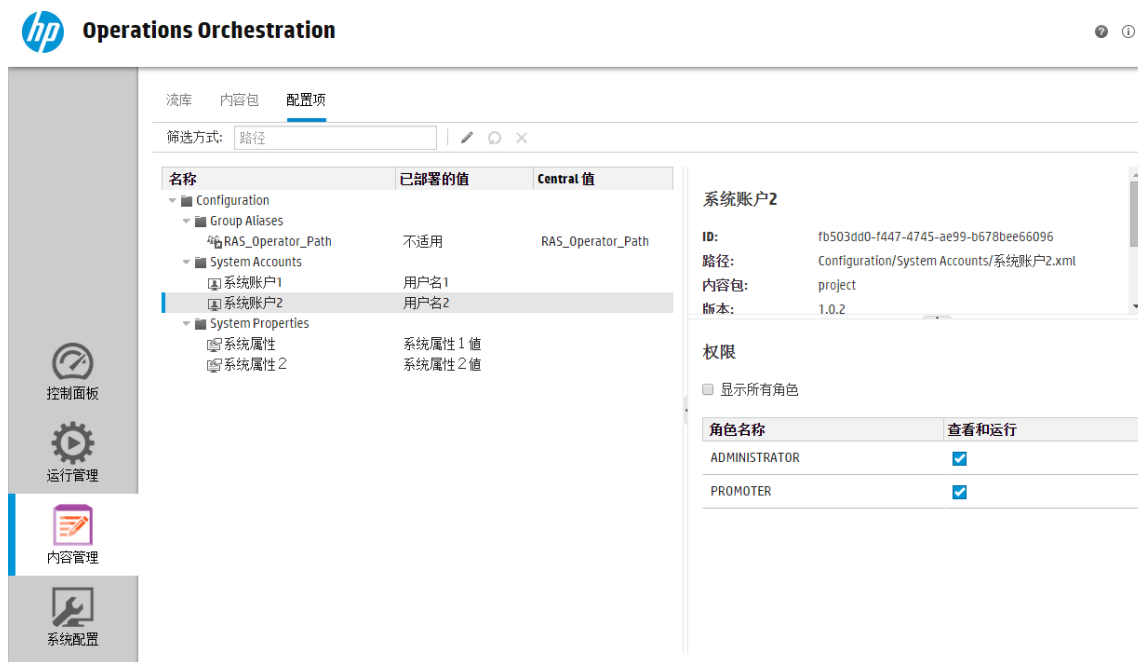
hp Operations Orchestration

流库 内容包 配置项

筛选方式: 路径

| 名称 | 已部署的值 | Central 值 |
|---|---|---|
| Configuration | | |
| Group Aliases | | |
| RAS_Operator_Path | 不适用 | RAS_Operator_Path |
| System Accounts | | |
| 系统账户1 | 用户名1 | |
| 系统账户2 | 用户名2 | |
| System Properties | | |
| 系统属性 | 系统属性 1 值 | |
| 系统属性 2 | 系统属性 2 值 | |

系统账户2

ID: fb503dd0-f447-4745-ae99-b678bee66096
路径: Configuration/System Accounts/系统账户2.xml
内容包: project
版本: 1.0.2

权限

显示所有角色

| 角色名称 | 查看和运行 |
|---|---|
| ADMINISTRATOR | ✓ |
| PROMOTER | ✓ |

控制面板
运行管理
内容管理
系统配置